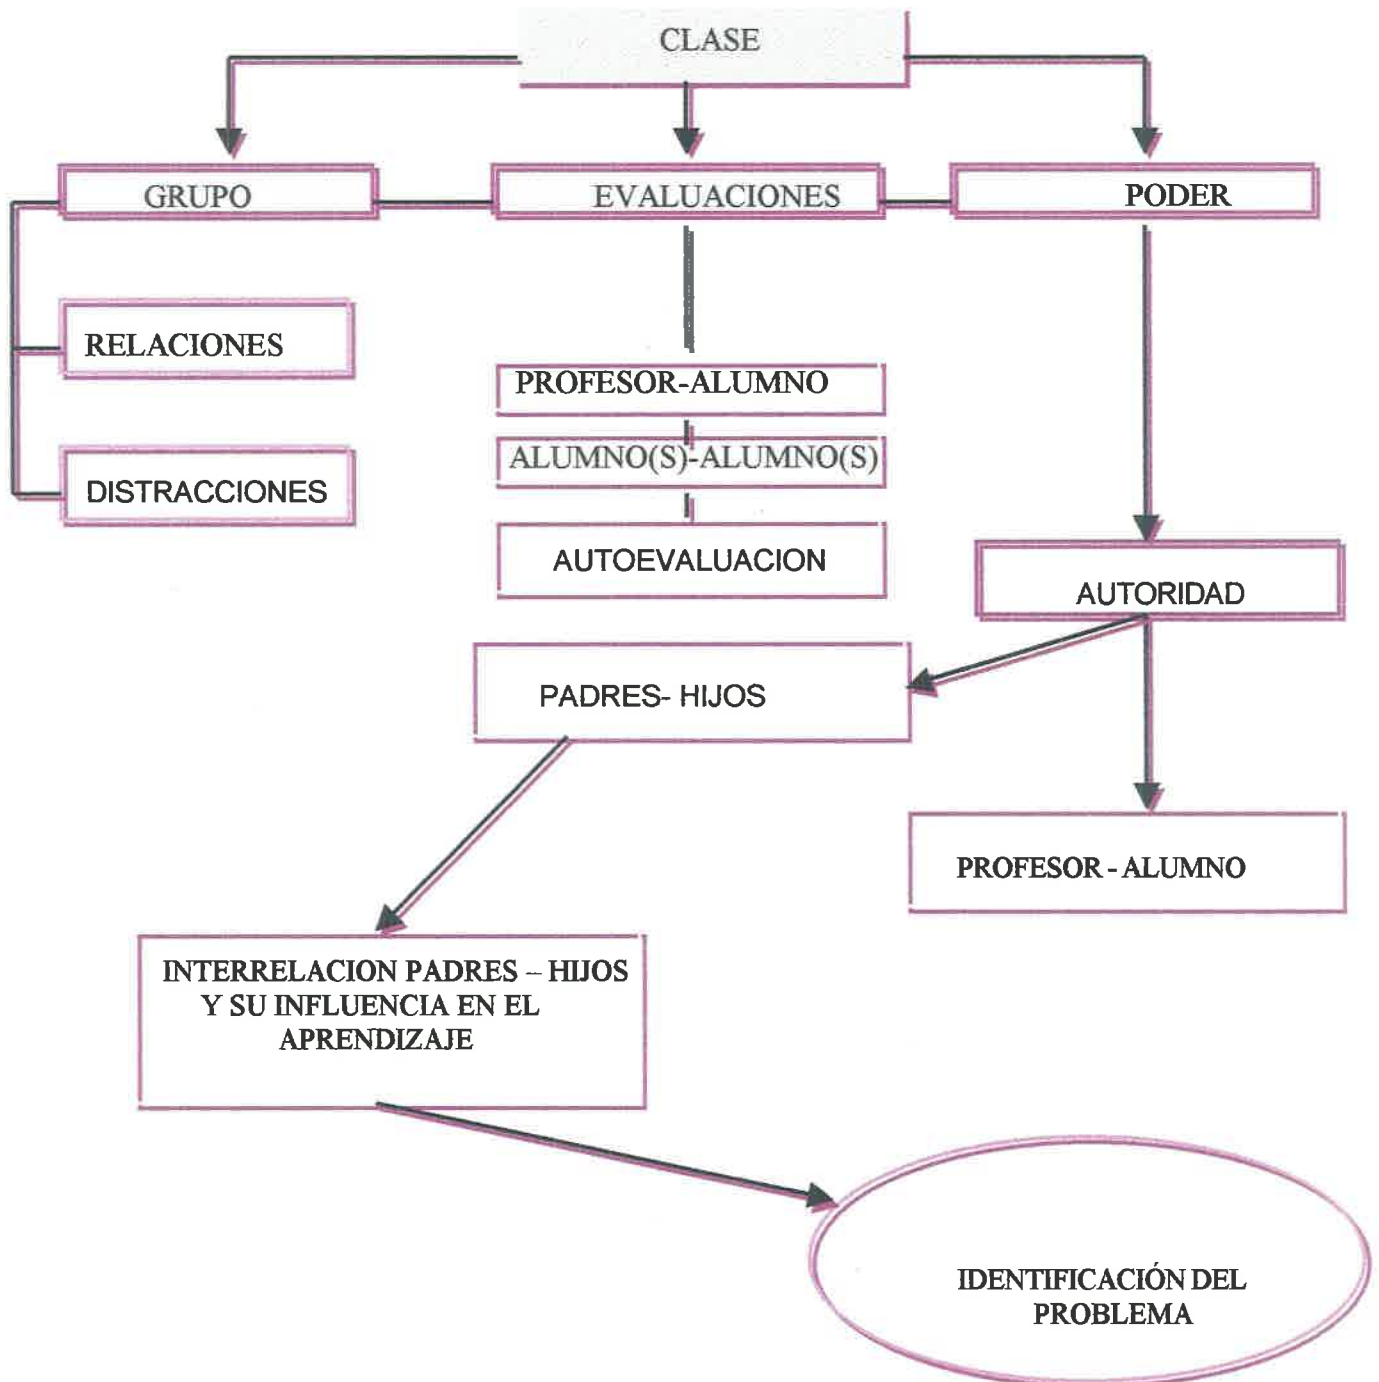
CLASE

GRUPO

EVALUACIONES

PODER

RELACIONES

DISTRACCIONES

PROFESOR-ALUMNO

ALUMNO(S)-ALUMNO(S)

AUTOEVALUACION

AUTORIDAD

PADRES- HIJOS

PROFESOR - ALUMNO

INTERRELACION PADRES – HIJOS Y SU INFLUENCIA EN EL APRENDIZAJE

IDENTIFICACIÓN DEL PROBLEMA